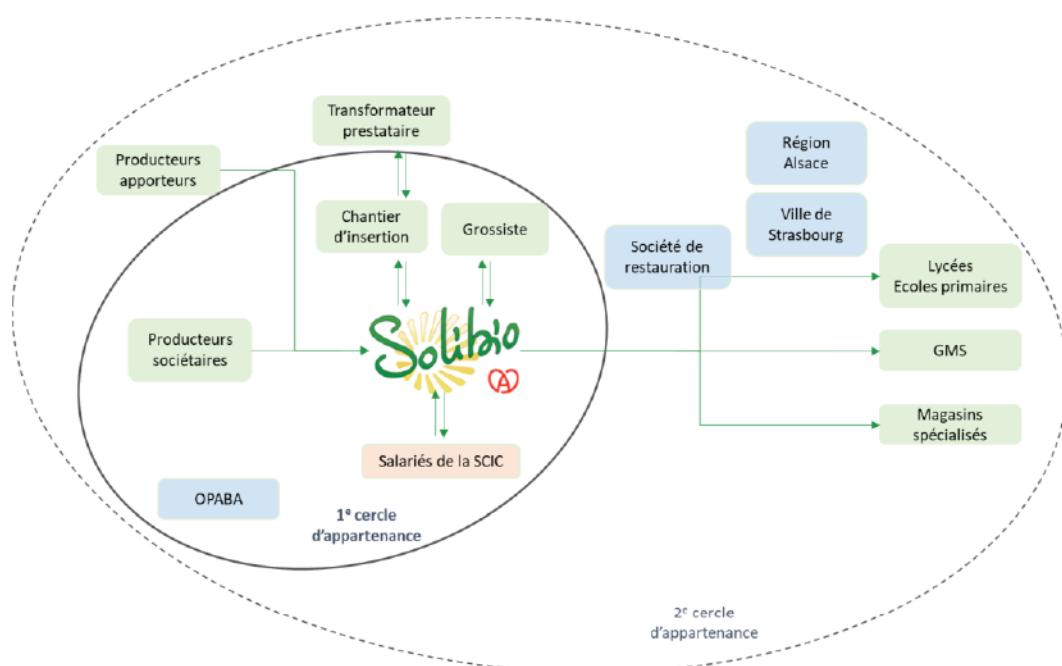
Transformateur prestataire

Producteurs apporteurs

Chantier d'insertion

Grossiste

Région Alsace

Ville de Strasbourg

Société de restauration

Lycées
Ecoles primaires

Producteurs sociétaires

Solibio

GMS

Magasins spécialisés

Salariés de la SCIC

OPABA

1$^{e}$ cercle d'appartenance

2$^{e}$ cercle d'appartenance